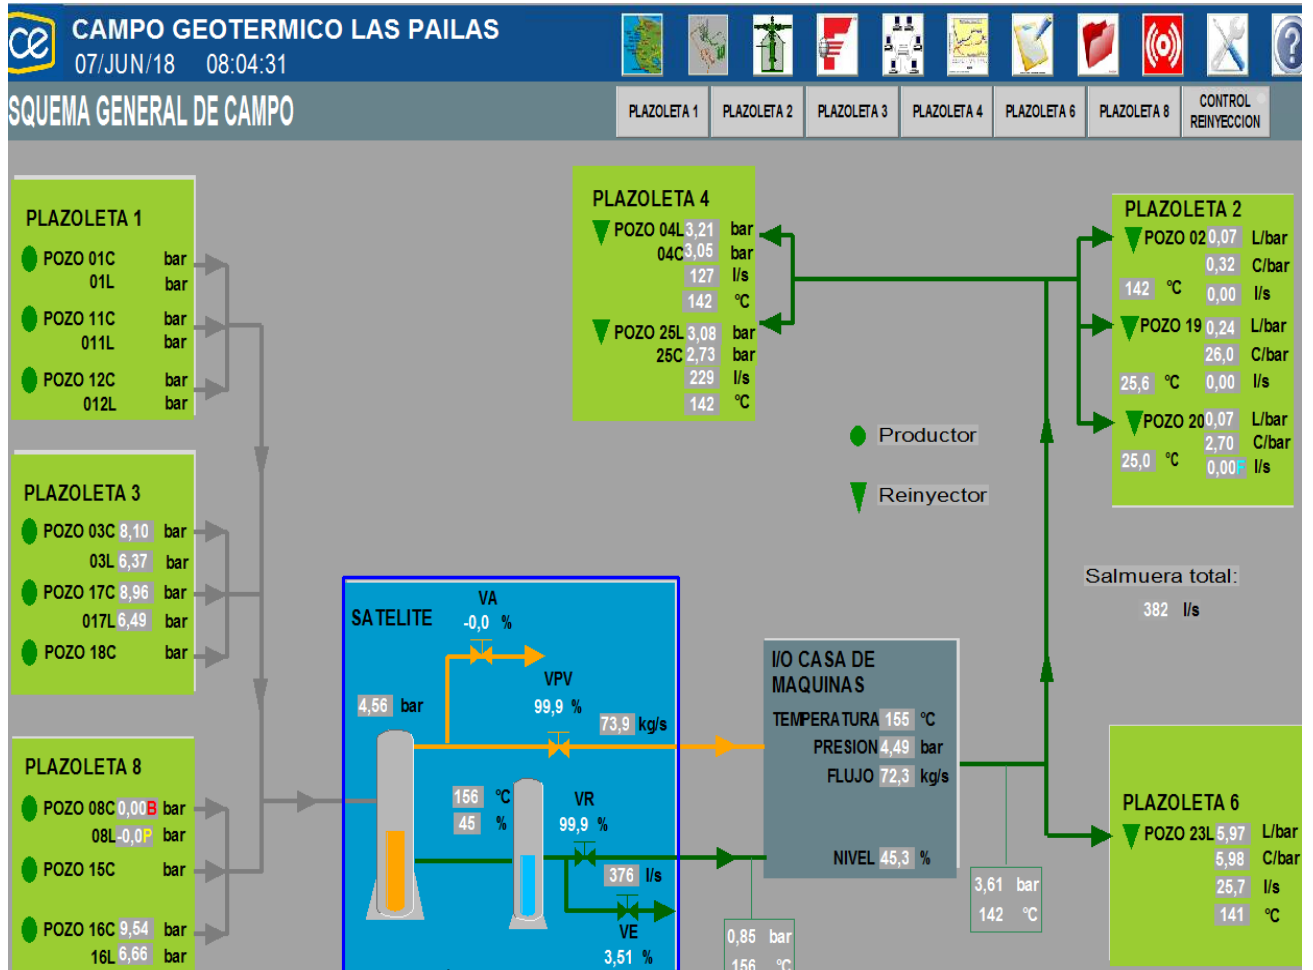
CAMPO GEOTERMICO LAS PAILAS
07/JUN/18 08:04:31

SQUEMA GENERAL DE CAMPO

PLAZOLETA 1 PLAZOLETA 2 PLAZOLETA 3 PLAZOLETA 4 PLAZOLETA 6 PLAZOLETA 8 CONTROL REINYECCION

PLAZOLETA 1
POZO 01C bar
01L bar
POZO 11C bar
011L bar
POZO 12C bar
012L bar

PLAZOLETA 3
POZO 03C 8,10 bar
03L 6,37 bar
POZO 17C 8,96 bar
017L 6,49 bar
POZO 18C bar

PLAZOLETA 8
POZO 08C 0,00 B bar
08L -0,0 P bar
POZO 15C bar
POZO 16C 9,54 bar
16L 6,66 bar

PLAZOLETA 4
POZO 04L 3,21 bar
04C 3,05 bar
127 l/s
142 °C
POZO 25L 3,08 bar
25C 2,73 bar
229 l/s
142 °C

Productor
Reinyector

PLAZOLETA 2
POZO 02 0,07 L/bar
0,32 C/bar
142 °C 0,00 l/s
POZO 19 0,24 L/bar
26,0 C/bar
25,6 °C 0,00 l/s
POZO 20 0,07 L/bar
2,70 C/bar
25,0 °C 0,00 F l/s

Salmuera total:
382 l/s

SATELITE
VA
-0,0 %
VPV
99,9 %
4,56 bar
73,9 kg/s
156 °C
45 %
VR
99,9 %
376 l/s
VE
3,51 %
0,85 bar
156 °C

I/O CASA DE MAQUINAS
TEMPERATURA 155 °C
PRESION 4,49 bar
FLUJO 72,3 kg/s
NIVEL 45,3 %

3,61 bar
142 °C

PLAZOLETA 6
POZO 23L 5,97 L/bar
5,98 C/bar
25,7 l/s
141 °C